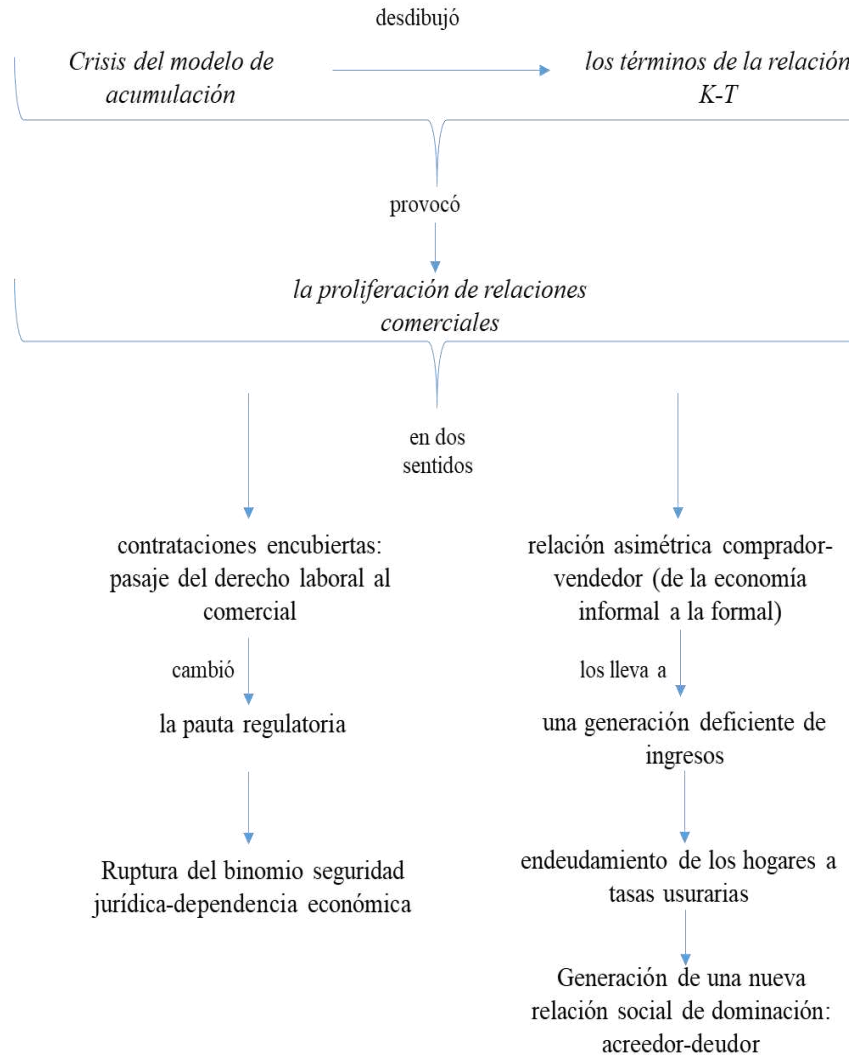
desdibujó

*Crisis del modelo de acumulación*

*los términos de la relación K-T*

provocó

*la proliferación de relaciones comerciales*

en dos sentidos

contrataciones encubiertas: pasaje del derecho laboral al comercial

cambió

la pauta regulatoria

Ruptura del binomio seguridad jurídica-dependencia económica

relación asimétrica comprador-vendedor (de la economía informal a la formal)

los lleva a

una generación deficiente de ingresos

endeudamiento de los hogares a tasas usurarias

Generación de una nueva relación social de dominación: acreedor-deudor